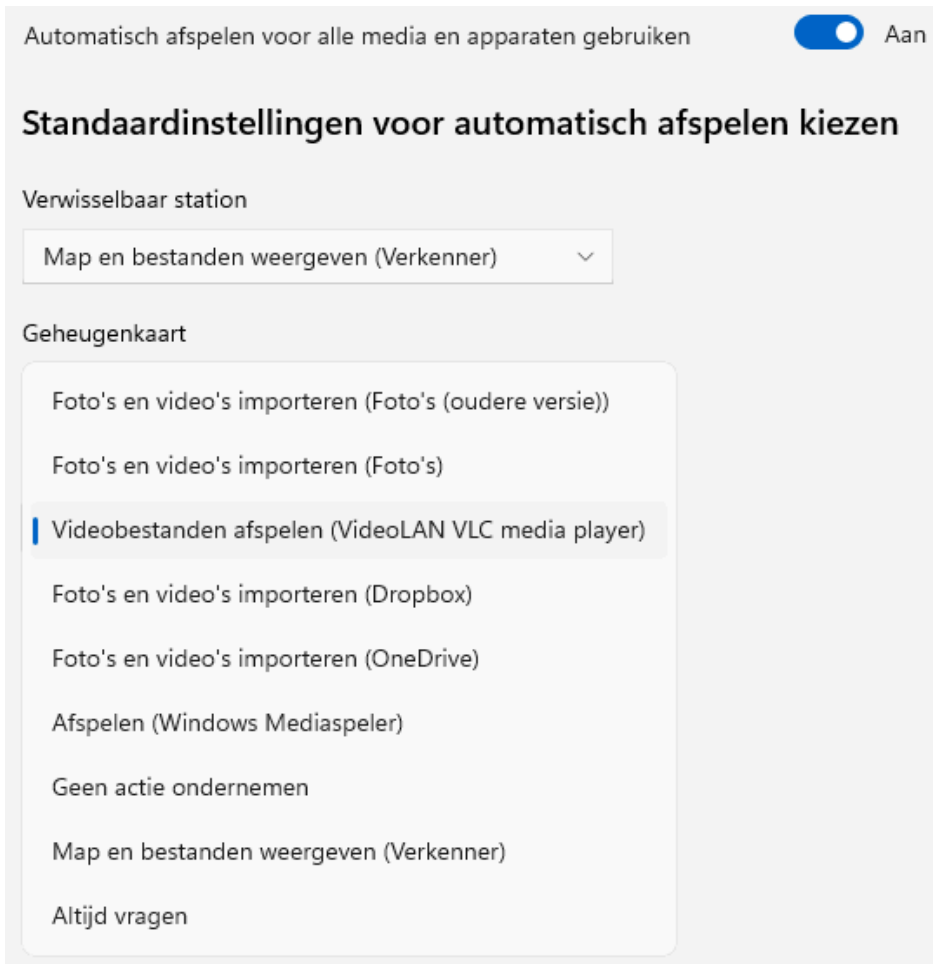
Automatisch afspelen voor alle media en apparaten gebruiken

Aan

Standaardinstellingen voor automatisch afspelen kiezen

Verwisselbaar station

Map en bestanden weergeven (Verkenner)

Geheugenkaart

Foto's en video's importeren (Foto's (oudere versie))

Foto's en video's importeren (Foto's)

Videobestanden afspelen (VideoLAN VLC media player)

Foto's en video's importeren (Dropbox)

Foto's en video's importeren (OneDrive)

Afspelen (Windows Mediaspeler)

Geen actie ondernemen

Map en bestanden weergeven (Verkenner)

Altijd vragen